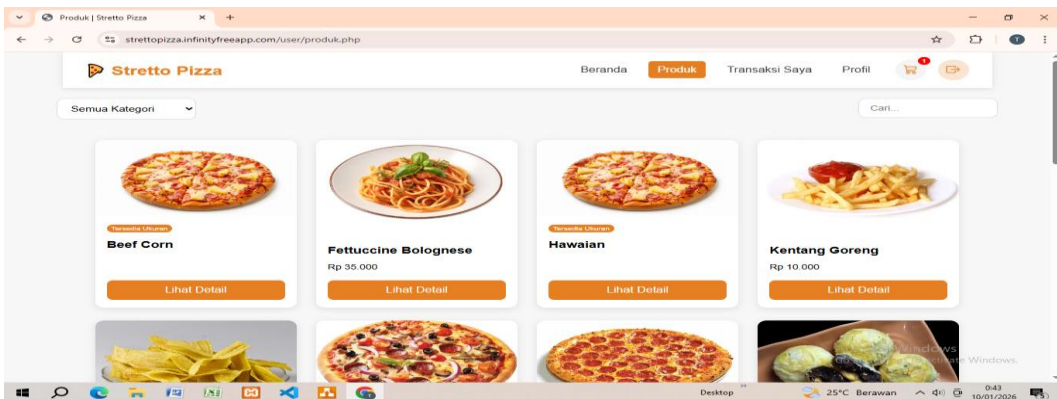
Produk | Stretto Pizza

strettopizza.infinityfreeapp.com/user/produk.php

Stretto Pizza

Beranda Produk Transaksi Saya Profil

Semua Kategori

Cari...

Tersedia Ukuran
Beef Corn
Lihat Detail

Fettuccine Bolognese
Rp 35.000
Lihat Detail

Tersedia Ukuran
Hawaian
Lihat Detail

Kentang Goreng
Rp 10.000
Lihat Detail

Windows
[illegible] Windows.

Desktop

25°C Berawan

0:43
10/01/2026